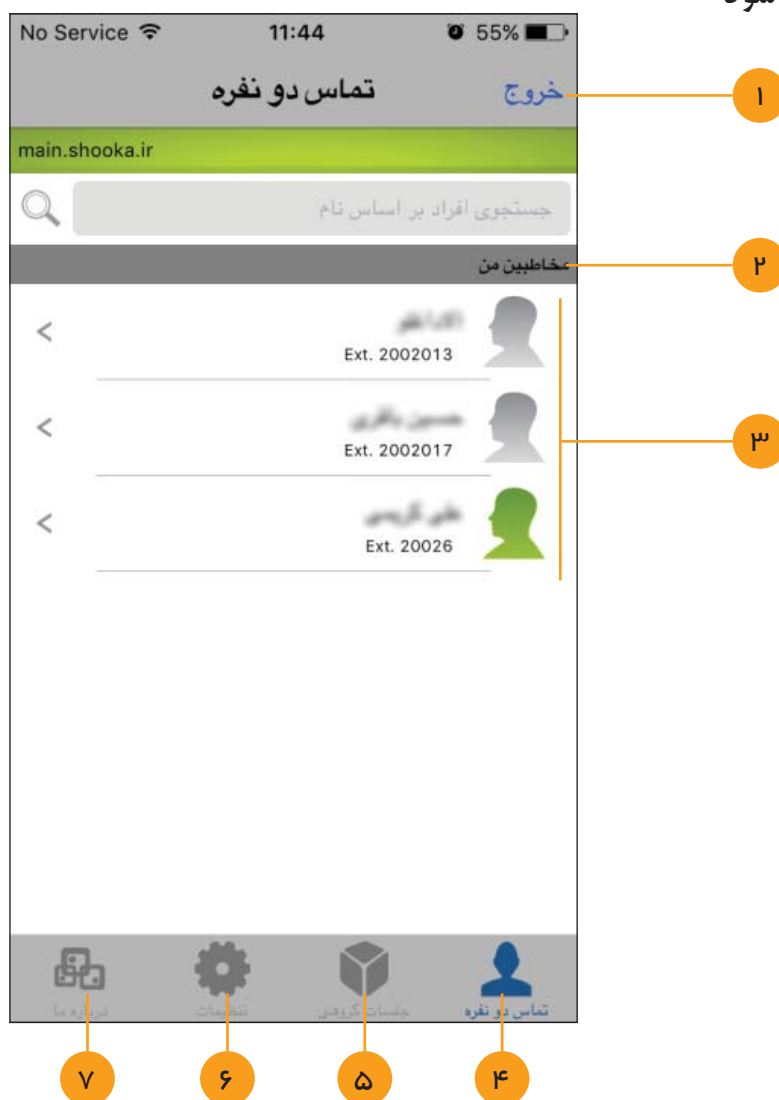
No Service 11:44 55%

تماس دو نفره

خروج

۱

main.shooka.ir

جستجوی افراد بر اساس نام

مخاطبین من

۲

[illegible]
Ext. 2002013

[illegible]
Ext. 2002017

۳

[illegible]
Ext. 20026

درباره ما

تنظیمات

جلسات گروهی

تماس دو نفره

۷ ۶ ۵ ۴